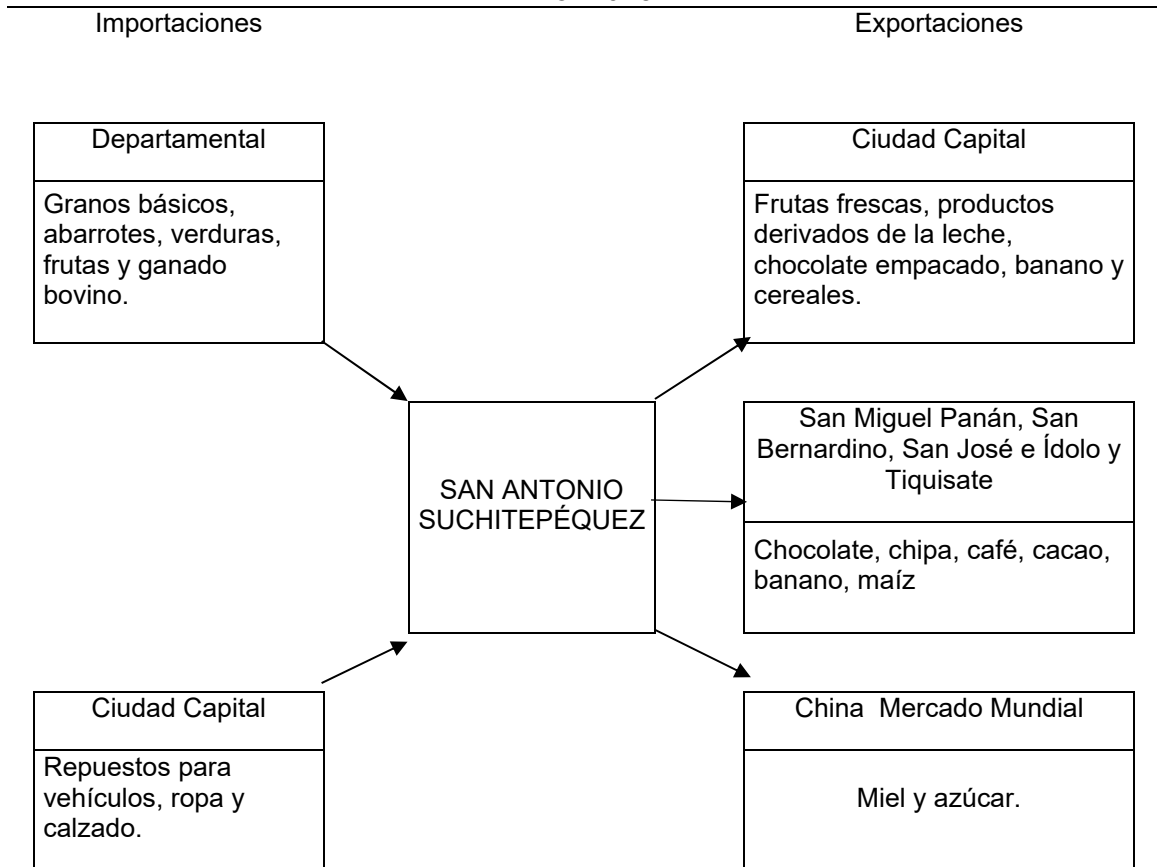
Importaciones

Exportaciones

Departamental

Granos básicos, abarrotes, verduras, frutas y ganado bovino.

Ciudad Capital

Frutas frescas, productos derivados de la leche, chocolate empacado, banano y cereales.

SAN ANTONIO SUCHITEPÉQUEZ

San Miguel Panán, San Bernardino, San José e Ídolo y Tiquisate

Chocolate, chipa, café, cacao, banano, maíz

Ciudad Capital

Repuestos para vehículos, ropa y calzado.

China Mercado Mundial

Miel y azúcar.